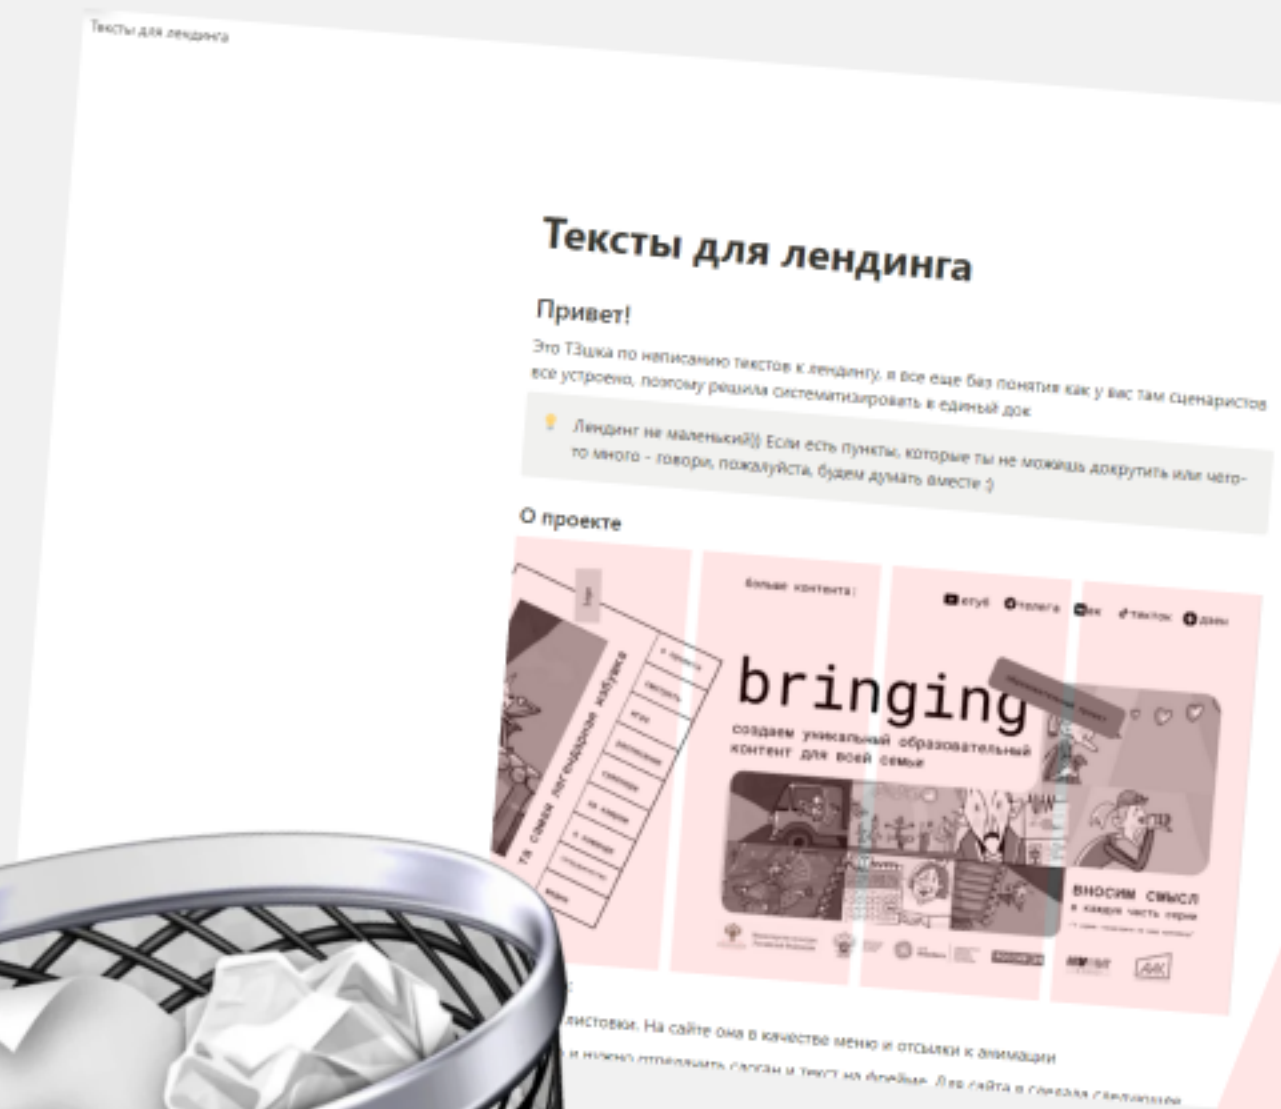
Тексты для лендинга

Тексты для лендинга

Привет!

Это ТЗшка по написанию текстов к лендингу, я все еще без понятия как у вас там сценаристов все устроено, поэтому решила систематизировать в единый док

Лендинг не маленький))) Если есть пункты, которые ты не можешь докрутить или чего-то много - говори, пожалуйста, будем думать вместе :)

О проекте

больше контента:

ютуб телега вк тикток дзен

bringing

создаем уникальный образовательный контент для всей семьи

вносим смысл в каждую часть серии

та самая легендарная листовка

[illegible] листовки. На сайте она в качестве меню и отсылки к анимации

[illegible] и нужно отрендерить слоган и текст на фрейме. Для сайта я сделала следующее